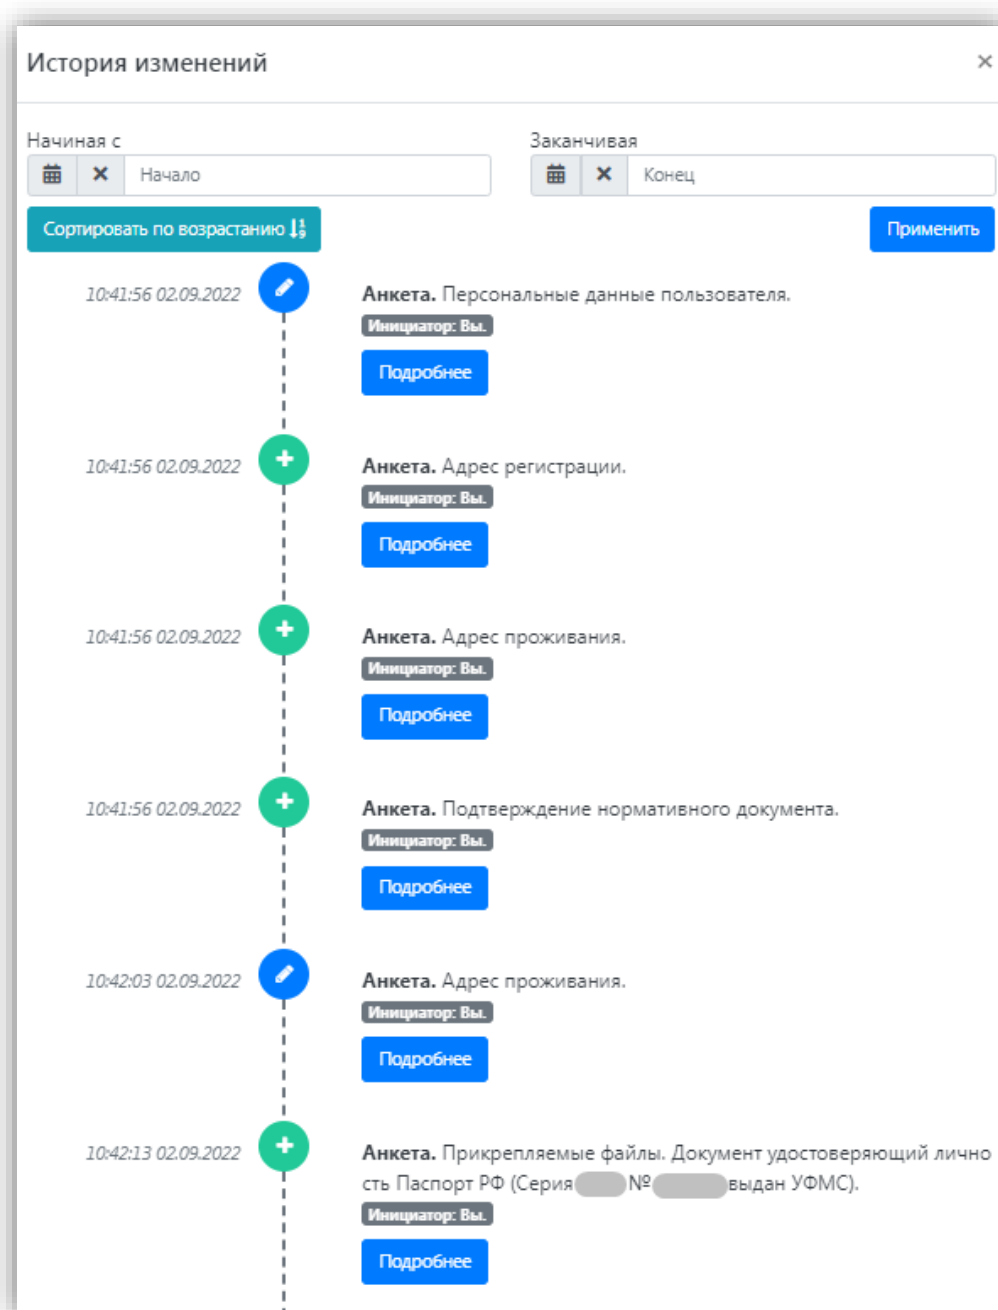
История изменений ×

Начиная с
Начало

Заканчивая
Конец

Сортировать по возрастанию

Применить

10:41:56 02.09.2022
Анкета. Персональные данные пользователя.
Инициатор: Вы.
Подробнее

10:41:56 02.09.2022
Анкета. Адрес регистрации.
Инициатор: Вы.
Подробнее

10:41:56 02.09.2022
Анкета. Адрес проживания.
Инициатор: Вы.
Подробнее

10:41:56 02.09.2022
Анкета. Подтверждение нормативного документа.
Инициатор: Вы.
Подробнее

10:42:03 02.09.2022
Анкета. Адрес проживания.
Инициатор: Вы.
Подробнее

10:42:13 02.09.2022
Анкета. Прикрепляемые файлы. Документ удостоверяющий личность Паспорт РФ (Серия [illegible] № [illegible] выдан УФМС).
Инициатор: Вы.
Подробнее